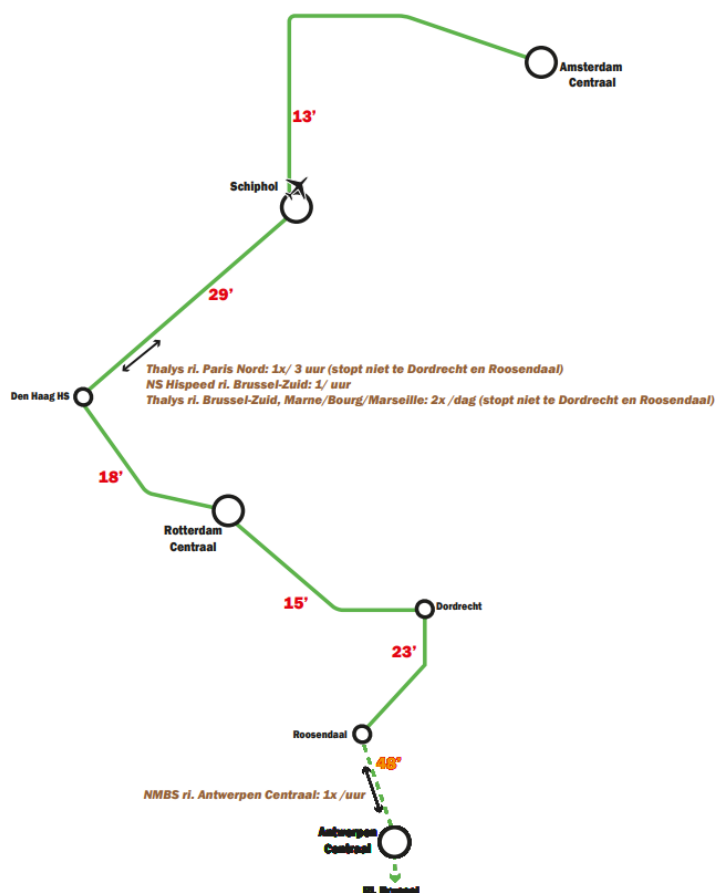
Amsterdam Centraal

13'

Schiphol

29'

Thalys ri. Paris Nord: 1x/ 3 uur (stopt niet te Dordrecht en Roosendaal)
NS Hispeed ri. Brussel-Zuid: 1/ uur
Thalys ri. Brussel-Zuid, Marne/Bourg/Marseille: 2x /dag (stopt niet te Dordrecht en Roosendaal)

Den Haag HS

18'

Rotterdam Centraal

15'

Dordrecht

23'

Roosendaal

48'

NMBS ri. Antwerpen Centraal: 1x /uur

Antwerpen Centraal

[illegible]